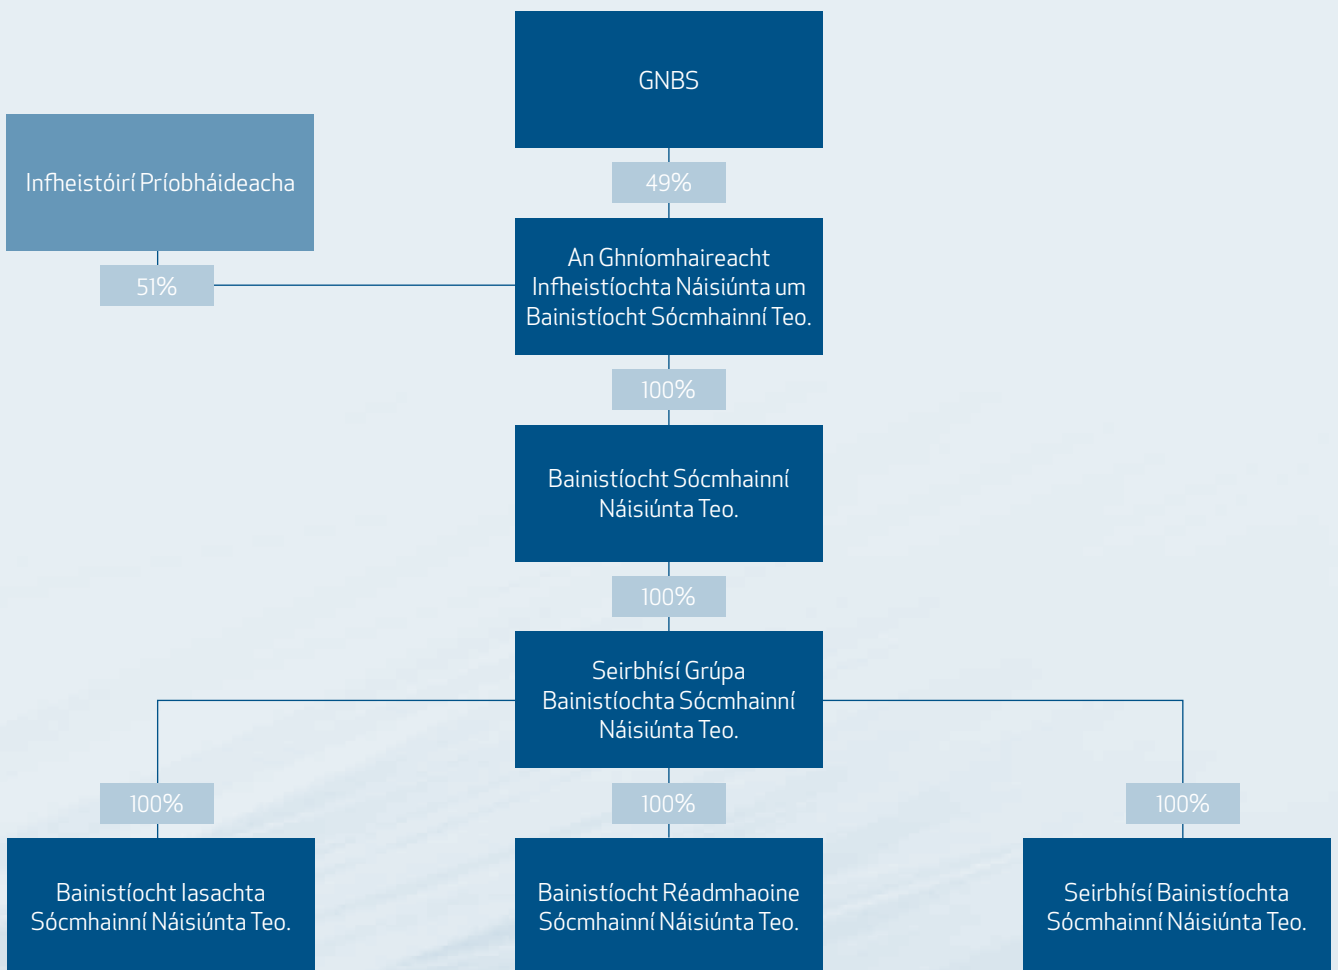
GNBS

Infheistóirí Príobháideacha

49%

51%

An Ghníomhaireacht Infheistíochta Náisiúnta um Bainistíocht Sócmhainní Teo.

100%

Bainistíocht Sócmhainní Náisiúnta Teo.

100%

Seirbhísí Grúpa Bainistíochta Sócmhainní Náisiúnta Teo.

100%

100%

100%

Bainistíocht Iasachta Sócmhainní Náisiúnta Teo.

Bainistíocht Réadmhaoine Sócmhainní Náisiúnta Teo.

Seirbhísí Bainistíochta Sócmhainní Náisiúnta Teo.